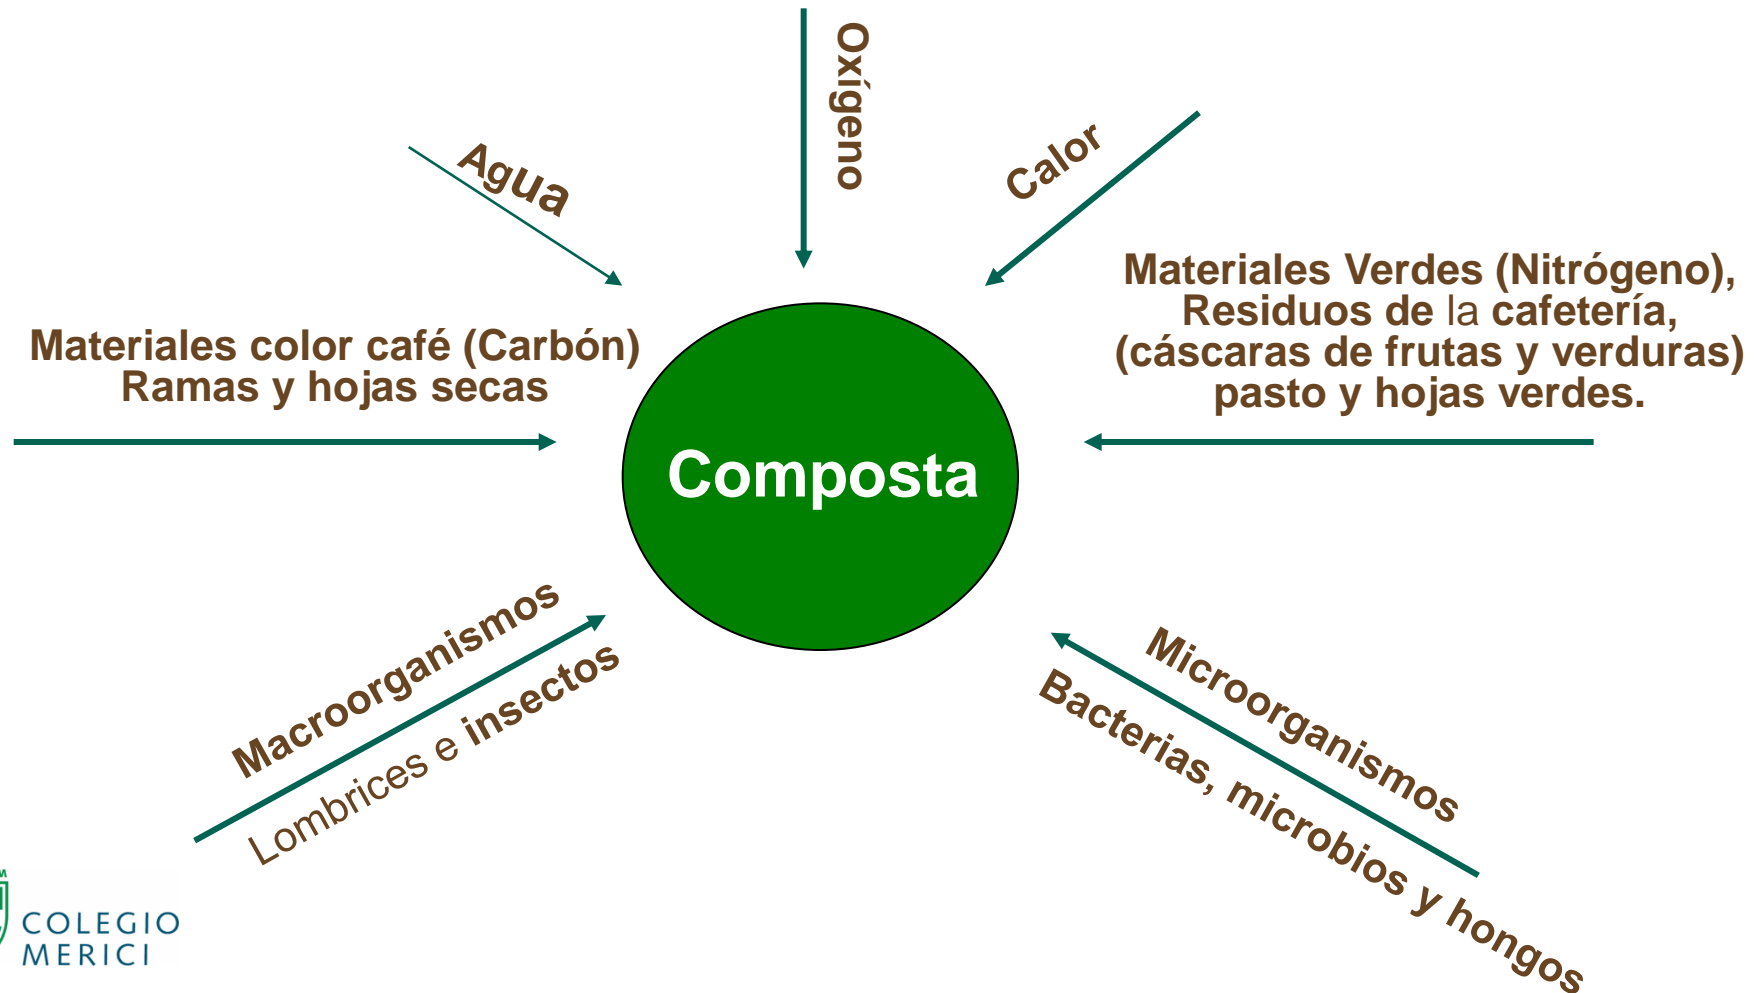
Oxígeno

Agua

Calor

Materiales Verdes (Nitrógeno), Residuos de la cafetería, (cáscaras de frutas y verduras) pasto y hojas verdes.

Materiales color café (Carbón) Ramas y hojas secas

Composta

Macroorganismos
Lombrices e insectos

Microorganismos
Bacterias, microbios y hongos

COLEGIO MERICI